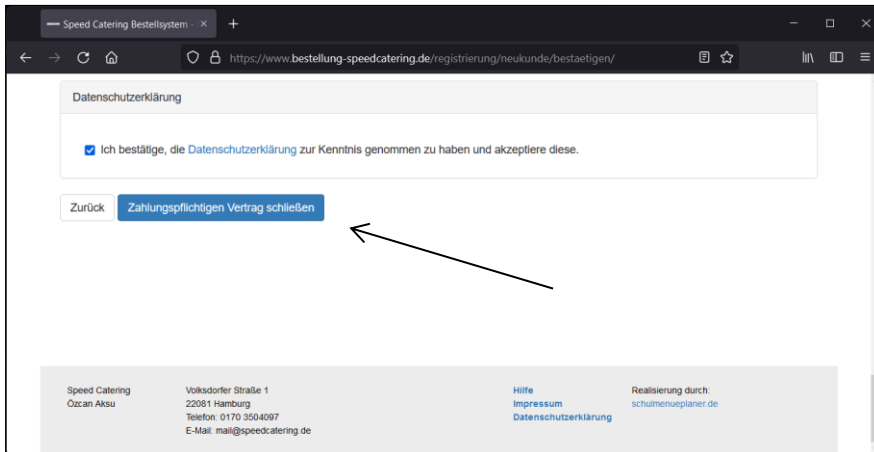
Speed Catering Bestellsystem - ×
+
https://www.bestellung-speedcatering.de/registrierung/neukunde/bestaetigen/

Datenschutzerklärung

Ich bestätige, die Datenschutzerklärung zur Kenntnis genommen zu haben und akzeptiere diese.

Zurück
Zahlungspflichtigen Vertrag schließen

Speed Catering
Özcan Aksu

Volksdorfer Straße 1
22081 Hamburg
Telefon: 0170 3504097
E-Mail: mail@speedcatering.de

Hilfe
Impressum
Datenschutzerklärung

Realisierung durch:
schulmenueplaner.de